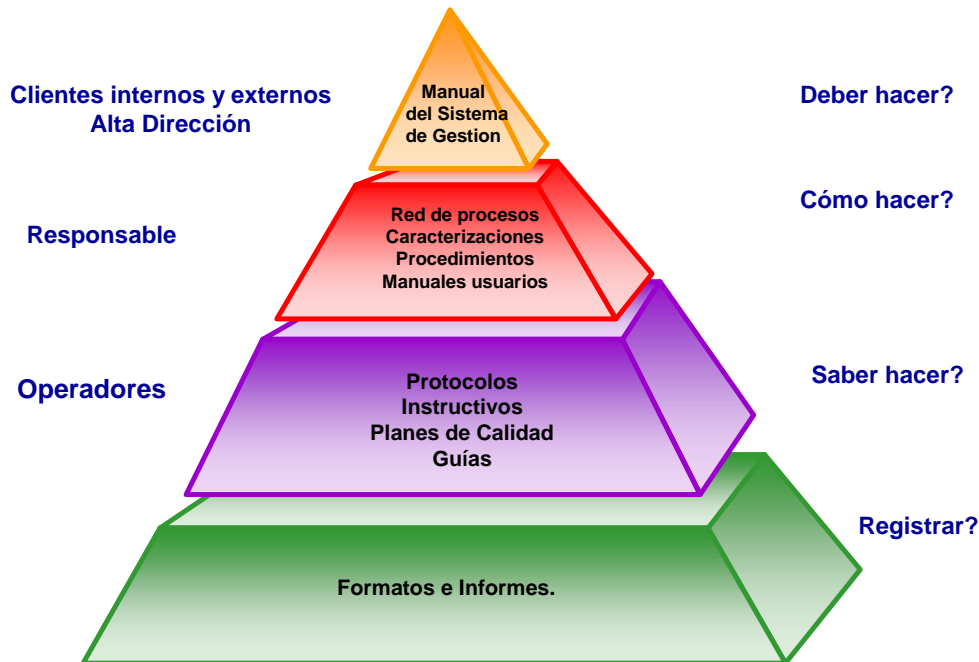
Clientes internos y externos
Alta Dirección

Manual
del Sistema
de Gestion

Deber hacer?

Cómo hacer?

Responsable

Red de procesos
Caracterizaciones
Procedimientos
Manuales usuarios

Operadores

Protocolos
Instructivos
Planes de Calidad
Guías

Saber hacer?

Registrar?

Formatos e Informes.